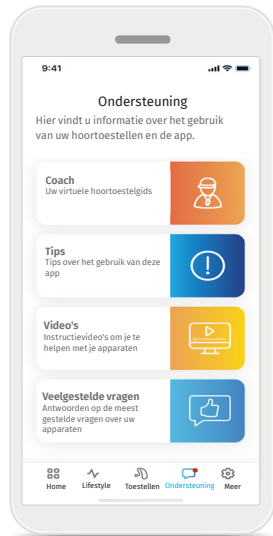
9:41

Ondersteuning

Hier vindt u informatie over het gebruik van uw hoortoestellen en de app.

Coach
Uw virtuele hoortoestelgids

Tips
Tips over het gebruik van deze app

Video's
Instructievideo's om je te helpen met je apparaten

Veelgestelde vragen
Antwoorden op de meest gestelde vragen over uw apparaten

Home
Lifestyle
Toestellen
Ondersteuning
Meer